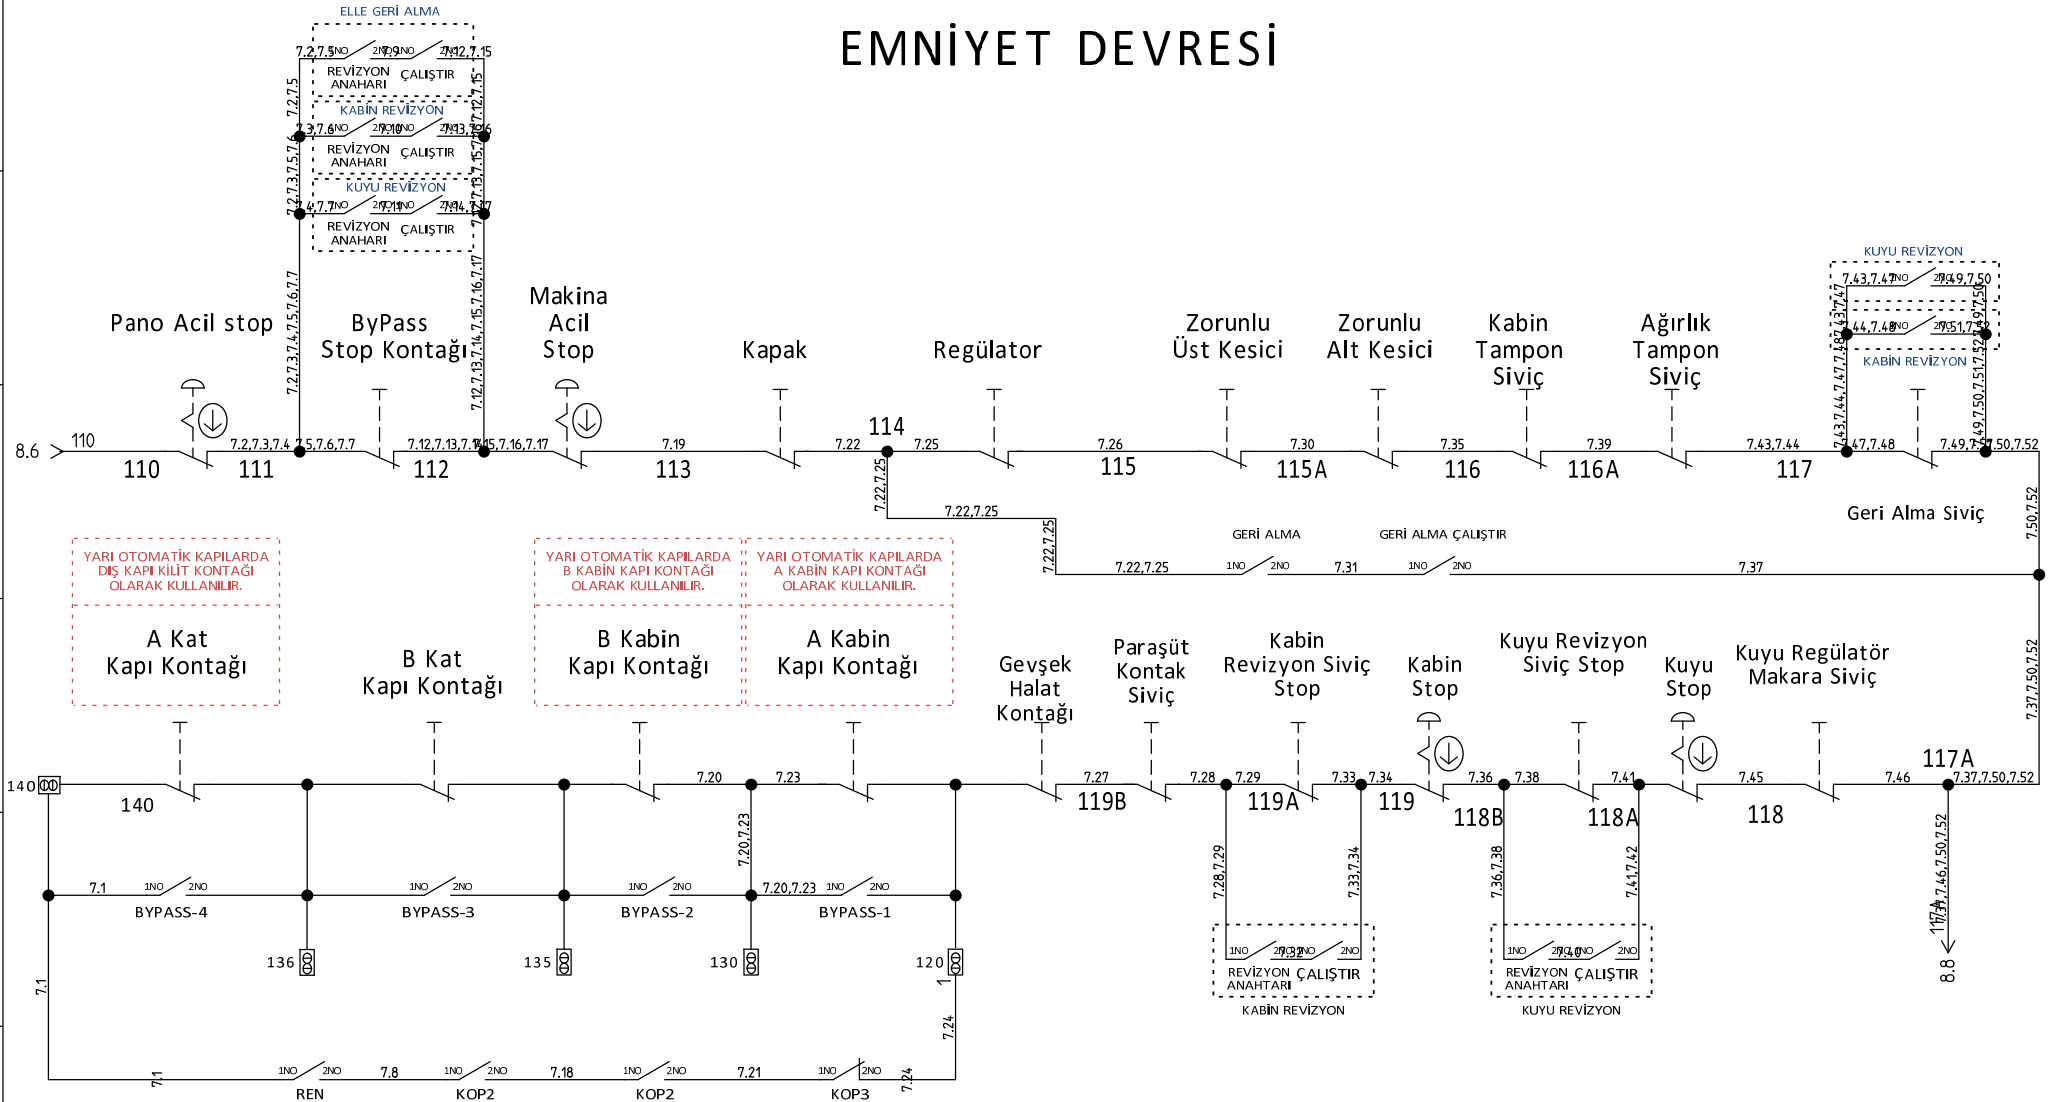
EMNİYET DEVRESİ

ELLE GERİ ALMA
7.2,7.5 1NO 2NO 7.9 1NO 2NO 7.12,7.15
REVİZYON ANAHARI ÇALIŞTIR
KABİN REVİZYON
7.3,7.6 1NO 2NO 7.10 1NO 2NO 7.13,7.16
REVİZYON ANAHARI ÇALIŞTIR
KUYU REVİZYON
7.4,7.7 1NO 2NO 7.11 1NO 2NO 7.14,7.17
REVİZYON ANAHARI ÇALIŞTIR

Pano Acil stop
ByPass Stop Kontağı
Makina Acil Stop
Kapak
Regülator
Zorunlu Üst Kesici
Zorunlu Alt Kesici
Kabin Tampon Siviç
Ağırlık Tampon Siviç

KUYU REVİZYON
7.43,7.47 1NO 2NO 7.49,7.50
7.44,7.48 1NO 2NO 7.51,7.52
KABİN REVİZYON

8.6 110 110 7.2,7.3,7.4 111 7.5,7.6,7.7 7.12,7.13,7.14 112 7.15,7.16,7.17 7.19 113 7.22 114 7.25 7.26 115 7.30 115A 7.35 116 7.39 116A 7.43,7.44 117 7.47,7.48 7.49,7.51 7.50,7.52

Geri Alma Siviç
7.22,7.25 7.22,7.25
GERİ ALMA GERİ ALMA ÇALIŞTIR
7.22,7.25 1NO 2NO 7.31 1NO 2NO 7.37
7.50,7.52 7.37,7.50,7.52

YARI OTOMATİK KAPILARDA DIŞ KAPI KİLİT KONTAĞI OLARAK KULLANILIR.
A Kat Kapı Kontağı
B Kat Kapı Kontağı
YARI OTOMATİK KAPILARDA B KABİN KAPI KONTAĞI OLARAK KULLANILIR.
B Kabin Kapı Kontağı
YARI OTOMATİK KAPILARDA A KABİN KAPI KONTAĞI OLARAK KULLANILIR.
A Kabin Kapı Kontağı
Gevşek Halat Kontağı
Paraşüt Kontak Siviç
Kabin Revizyon Siviç Stop
Kabin Stop
Kuyu Revizyon Siviç Stop
Kuyu Stop
Kuyu Regülatör Makara Siviç

140 140 7.20 7.23 7.27 119B 7.28 7.29 119A 7.33 7.34 119 7.36 118B 7.38 7.41 118A 7.45 118 7.46 117A 7.37,7.50,7.52
7.20,7.23 7.28,7.29 7.33,7.34 7.36,7.38 7.41,7.42 117A 7.37,7.46,7.50,7.52 8.8
7.1 1NO 2NO BYPASS-4 1NO 2NO BYPASS-3 1NO 2NO BYPASS-2 7.20,7.23 1NO 2NO BYPASS-1
136 135 130 120
1NO 2NO 7.32 1NO 2NO REVİZYON ANAHTARI ÇALIŞTIR KABİN REVİZYON
1NO 2NO 7.40 1NO 2NO REVİZYON ANAHTARI ÇALIŞTIR KUYU REVİZYON
7.1 7.24
7.1 1NO 2NO 7.8 1NO 2NO 7.18 1NO 2NO 7.21 1NO 2NO 7.24
REN KOP2 KOP2 KOP3